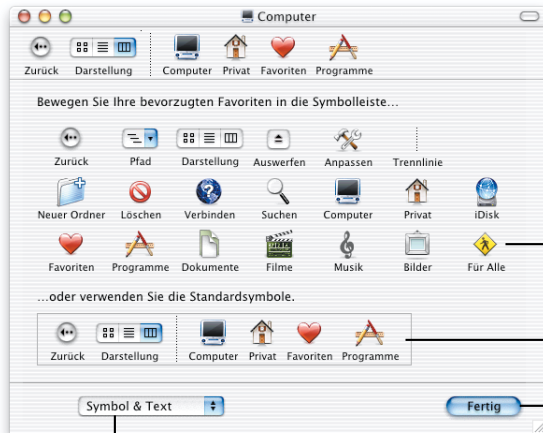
Computer

Zurück Darstellung Computer Privat Favoriten Programme

Bewegen Sie Ihre bevorzugten Favoriten in die Symbolleiste…

Zurück Pfad Darstellung Auswerfen Anpassen Trennlinie

Neuer Ordner Löschen Verbinden Suchen Computer Privat iDisk

Favoriten Programme Dokumente Filme Musik Bilder Für Alle

…oder verwenden Sie die Standardsymbole.

Zurück Darstellung Computer Privat Favoriten Programme

Symbol & Text

Fertig